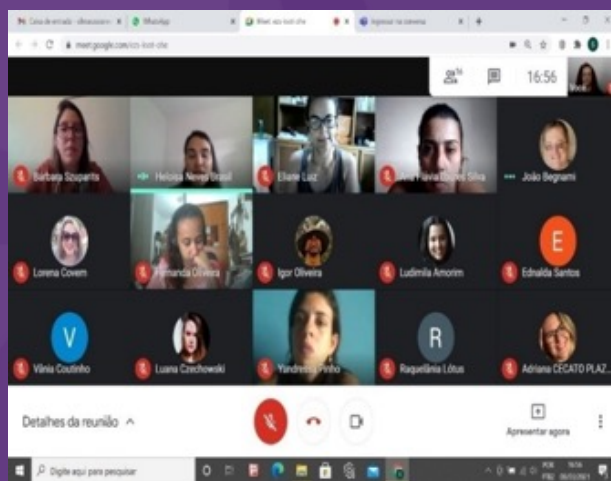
Caixa de entrada - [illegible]
WhatsApp
Meet: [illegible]
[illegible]
meet.google.com/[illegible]

16:56
Você

Barbara Scupanis
Heloisa Neves Brasil
Eliane Luz
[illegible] Flavia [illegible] Silva
João Begnami
Lorena Covem
Fernanda Oliveira
Igor Oliveira
Ludimila Amorim
E
Ednalda Santos
V
Vânia Coutinho
Luana Czechowski
Yandrema Pinho
R
Raquellânia Lótus
Adriana CECATO PLAZ...

Detalhes da reunião ^
Apresentar agora

Digite aqui para pesquisar
POR
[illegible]